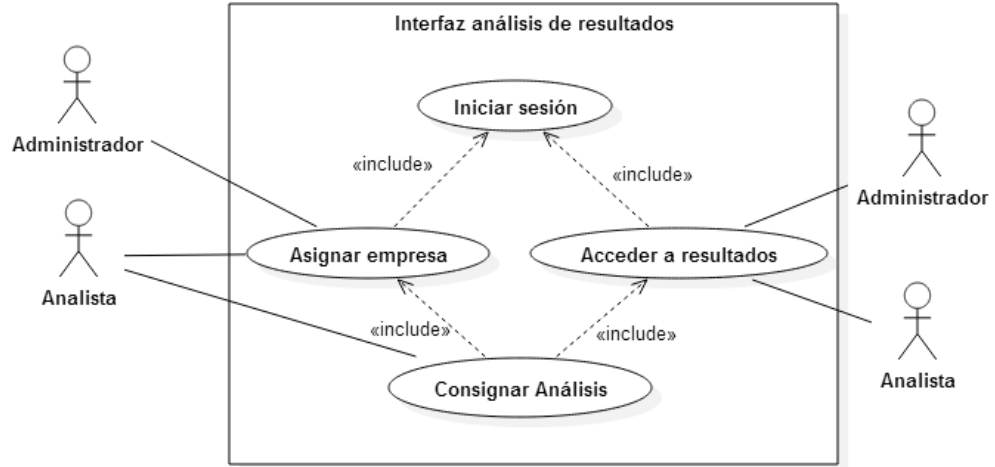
Interfaz análisis de resultados

Administrador

Analista

Iniciar sesión

«include»

«include»

Asignar empresa

Acceder a resultados

«include»

«include»

Consignar Análisis

Administrador

Analista